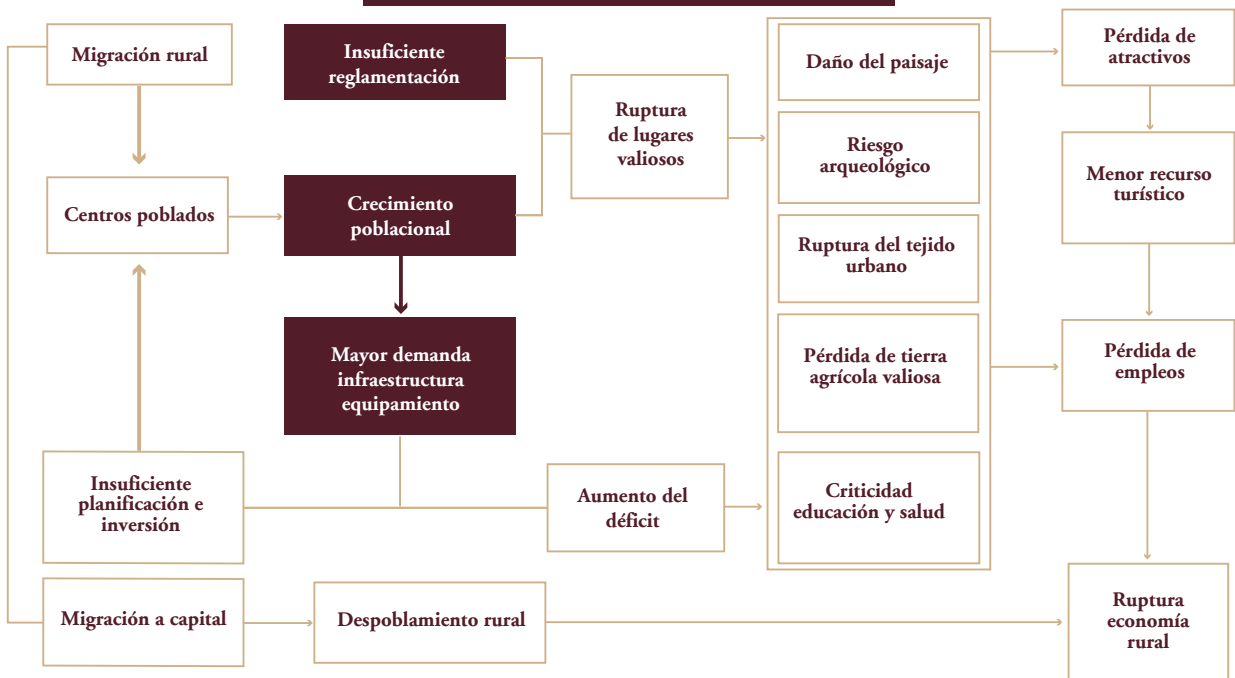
Migración rural

Insuficiente reglamentación

Ruptura de lugares valiosos

Daño del paisaje

Pérdida de atractivos

Riesgo arqueológico

Menor recurso turístico

Centros poblados

Crecimiento poblacional

Ruptura del tejido urbano

Mayor demanda infraestructura equipamiento

Pérdida de tierra agrícola valiosa

Pérdida de empleos

Insuficiente planificación e inversión

Aumento del déficit

Criticidad educación y salud

Migración a capital

Despoblamiento rural

Ruptura economía rural